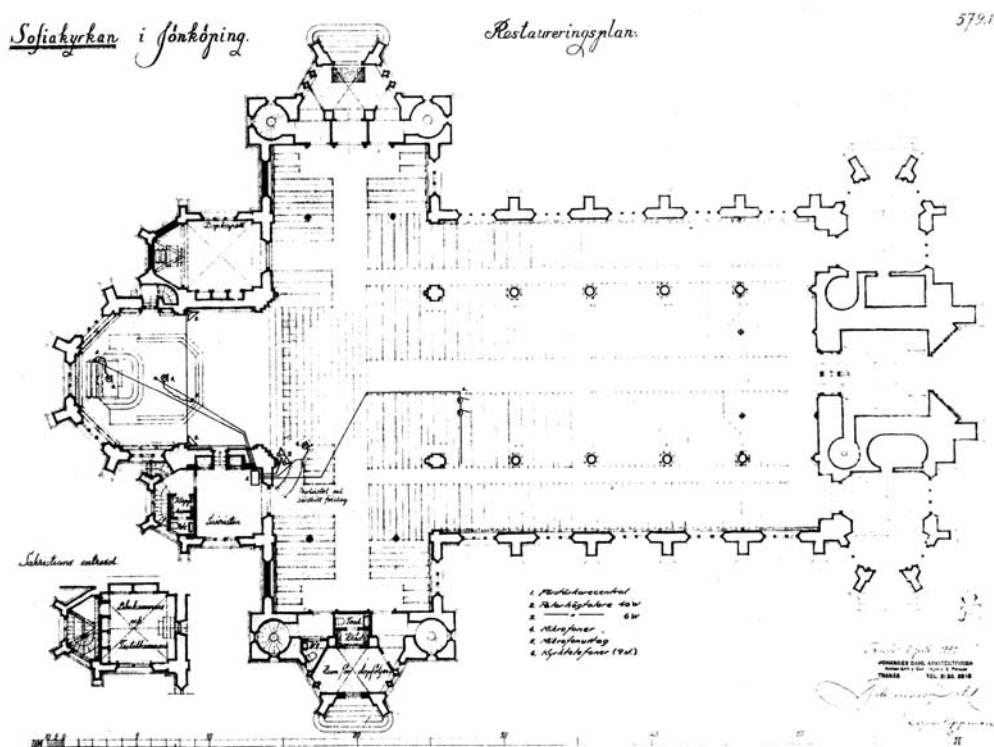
Sofiakyrkan i Jönköping.

Restaureringsplan.

5791

Dopkapell

Sakristian

Förstärkarcentral med sedvanlig försling

Sakristians entresol.

Stoltkammare och Kastellkammare

1. Förstärkarcentral
2. Pålarhögtalare 40W
3. — " — 6W
4. Mikrofoner
5. Mikrofonuttag
6. Kyrktelefoner (9st)

Trapp

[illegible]

JOHANNES DAHL ARKITEKTKONTOR
TRANÅS
TEL. 0140 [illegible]

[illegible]

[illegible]

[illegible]